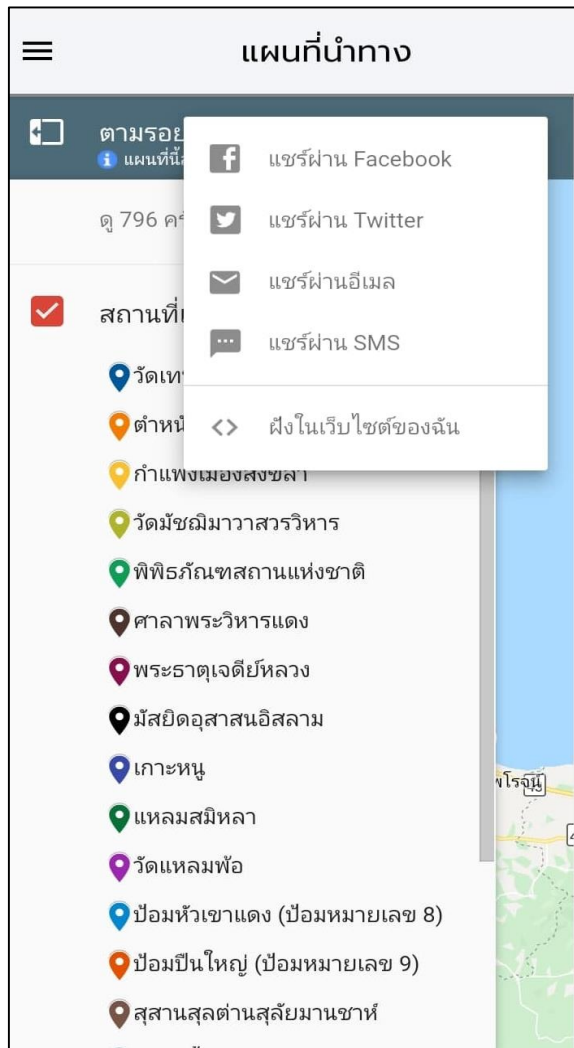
แผนที่นำทาง

ตามรอย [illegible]
แผนที่นี้ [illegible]

ดู 796 ค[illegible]

สถานที่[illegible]

วัดเท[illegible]
ตำหน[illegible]
กำแพงเมืองสงขลา
วัดมัชฌิมาวาสวรวิหาร
พิพิธภัณฑสถานแห่งชาติ
ศาลาพระวิหารแดง
พระธาตุเจดีย์หลวง
มัสยิดอุสาสนอิสลาม
เกาะหนู
แหลมสมิหลา
วัดแหลมพ้อ
ป้อมหัวเขาแดง (ป้อมหมายเลข 8)
ป้อมปืนใหญ่ (ป้อมหมายเลข 9)
สุสานสุลต่านสุลัยมานชาห์

แชร์ผ่าน Facebook
แชร์ผ่าน Twitter
แชร์ผ่านอีเมล
แชร์ผ่าน SMS
ฝังในเว็บไซต์ของฉัน

พโรจน์